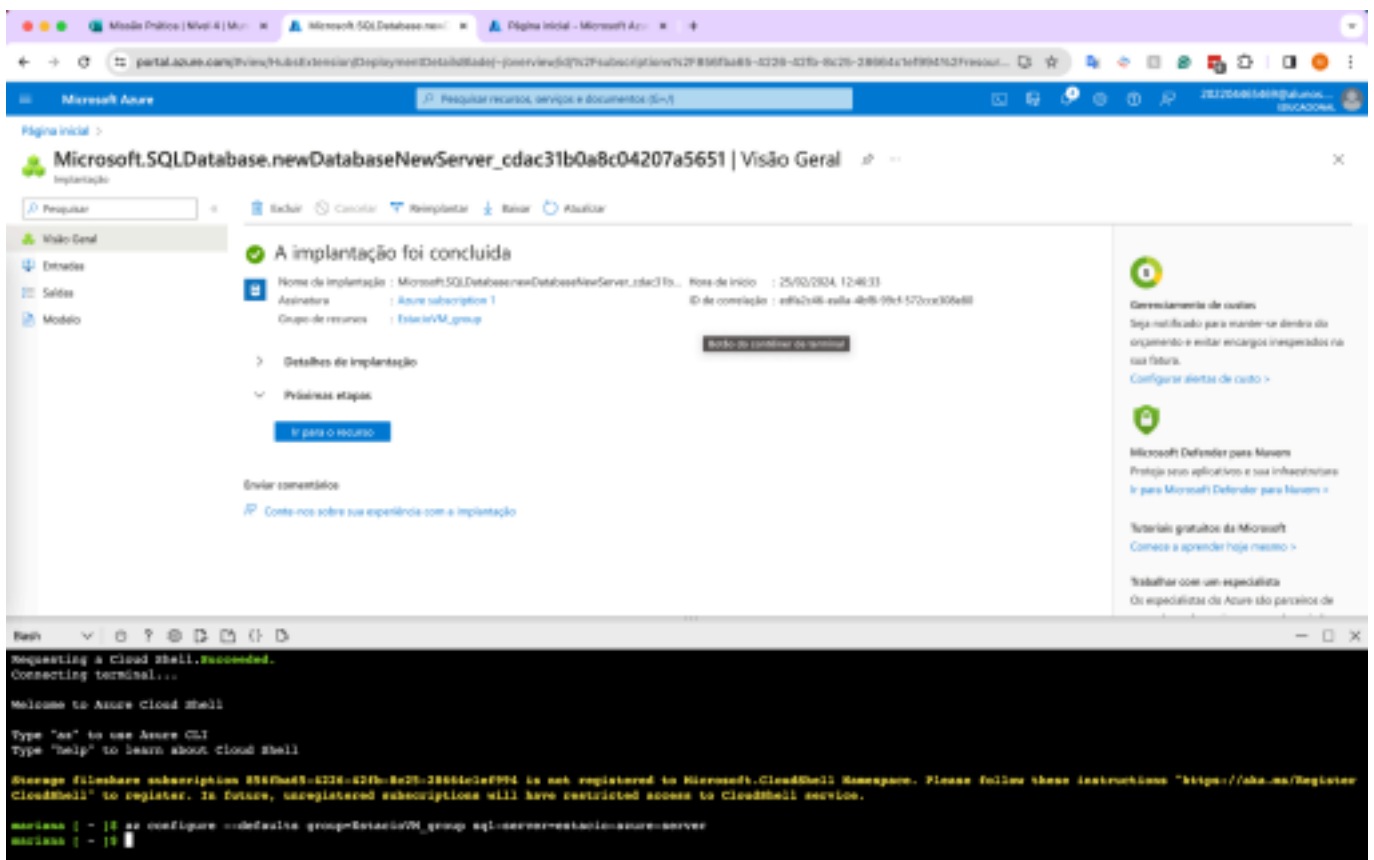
Missão Prática | Nível 4 | Mu | Microsoft.SQLDatabase.newD | Página inicial - Microsoft Azu

portal.azure.com/#view/HubsExtension/DeploymentDetailsBlade/~/overview/id/%2Fsubscriptions%2F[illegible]

Microsoft Azure

Pesquisar recursos, serviços e documentos (G+/)

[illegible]@alunos... EDUCACIONAL

Página inicial >

Microsoft.SQLDatabase.newDatabaseNewServer_cdac31b0a8c04207a5651 | Visão Geral

Implantação

Pesquisar

Excluir Cancelar Reimplantar Baixar Atualizar

Visão Geral
Entradas
Saídas
Modelo

A implantação foi concluída

Nome da implantação : Microsoft.SQLDatabase.newDatabaseNewServer_cdac31b...
Assinatura : Azure subscription 1
Grupo de recursos : EstacioVM_group

Hora de início : 25/02/2024, 12:46:33
ID de correlação : ed6a2c46-ea8a-4bf8-99cf-572cce308e80

Botão do contêiner do terminal

Detalhes de implantação

Próximas etapas

Ir para o recurso

Enviar comentários

Conte-nos sobre sua experiência com a implantação

Gerenciamento de custos
Seja notificado para manter-se dentro do orçamento e evitar encargos inesperados na sua fatura.
Configurar alertas de custo >

Microsoft Defender para Nuvem
Proteja seus aplicativos e sua infraestrutura
Ir para Microsoft Defender para Nuvem >

Tutoriais gratuitos da Microsoft
Comece a aprender hoje mesmo >

Trabalhar com um especialista
Os especialistas do Azure são parceiros de

Bash

Requesting a Cloud Shell.Succeeded.
Connecting terminal...

Welcome to Azure Cloud Shell

Type "az" to use Azure CLI
Type "help" to learn about Cloud Shell

Storage fileshare subscription 856fba65-4336-42fb-8e25-28664e1ef994 is not registered to Microsoft.CloudShell Namespace. Please follow these instructions "https://aka.ms/RegisterCloudShell" to register. In future, unregistered subscriptions will have restricted access to CloudShell service.

mariana [ ~ ]$ az configure --defaults group=EstacioVM_group sql-server=estacio-azure-server
mariana [ ~ ]$